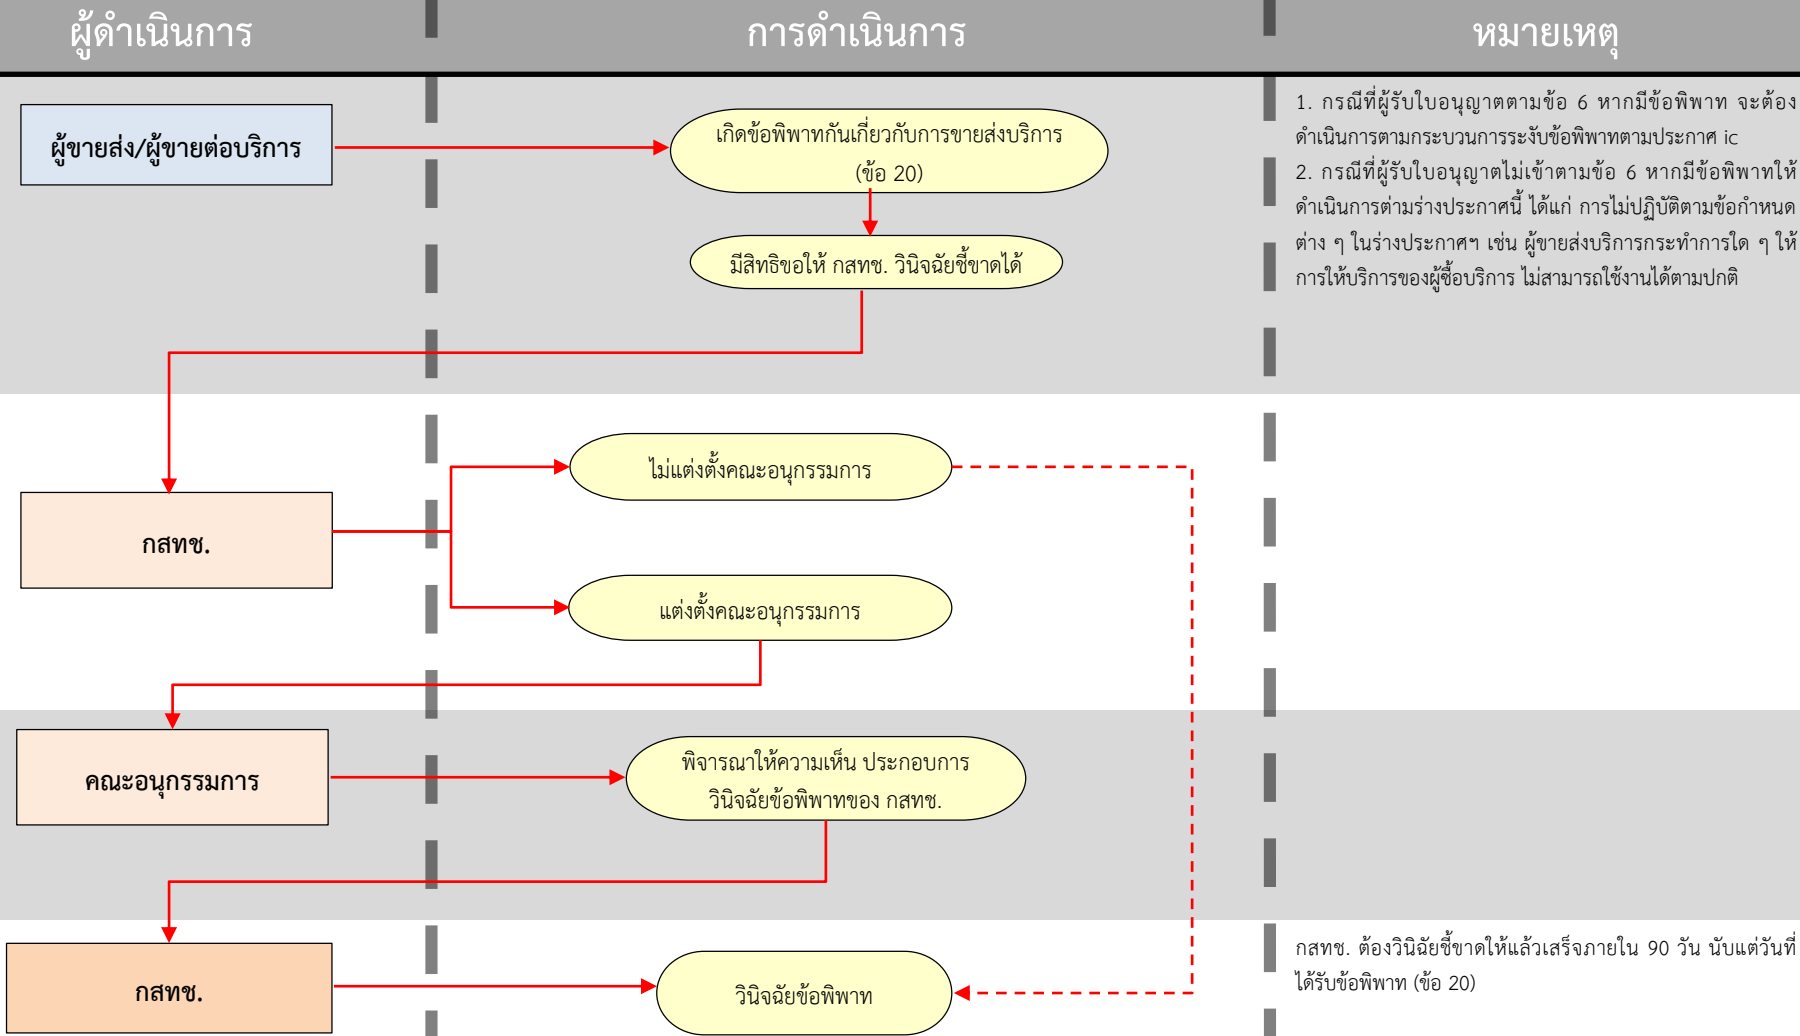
ผู้ดำเนินการ

การดำเนินการ

หมายเหตุ

ผู้ขายส่ง/ผู้ขายต่อบริการ

เกิดข้อพิพาทกันเกี่ยวกับการขายส่งบริการ (ข้อ 20)

มีสิทธิขอให้ กสทช. วินิจฉัยชี้ขาดได้

1. กรณีที่ผู้รับใบอนุญาตตามข้อ 6 หากมีข้อพิพาท จะต้องดำเนินการตามกระบวนการระงับข้อพิพาทตามประกาศ ic

2. กรณีที่ผู้รับใบอนุญาตไม่เข้าตามข้อ 6 หากมีข้อพิพาทให้ดำเนินการต่ามร่างประกาศนี้ ได้แก่ การไม่ปฏิบัติตามข้อกำหนดต่าง ๆ ในร่างประกาศฯ เช่น ผู้ขายส่งบริการกระทำการใด ๆ ให้การให้บริการของผู้ซื้อบริการ ไม่สามารถใช้งานได้ตามปกติ

กสทช.

ไม่แต่งตั้งคณะอนุกรรมการ

แต่งตั้งคณะอนุกรรมการ

คณะอนุกรรมการ

พิจารณาให้ความเห็น ประกอบการวินิจฉัยข้อพิพาทของ กสทช.

กสทช.

วินิจฉัยข้อพิพาท

กสทช. ต้องวินิจฉัยชี้ขาดให้แล้วเสร็จภายใน 90 วัน นับแต่วันที่ได้รับข้อพิพาท (ข้อ 20)